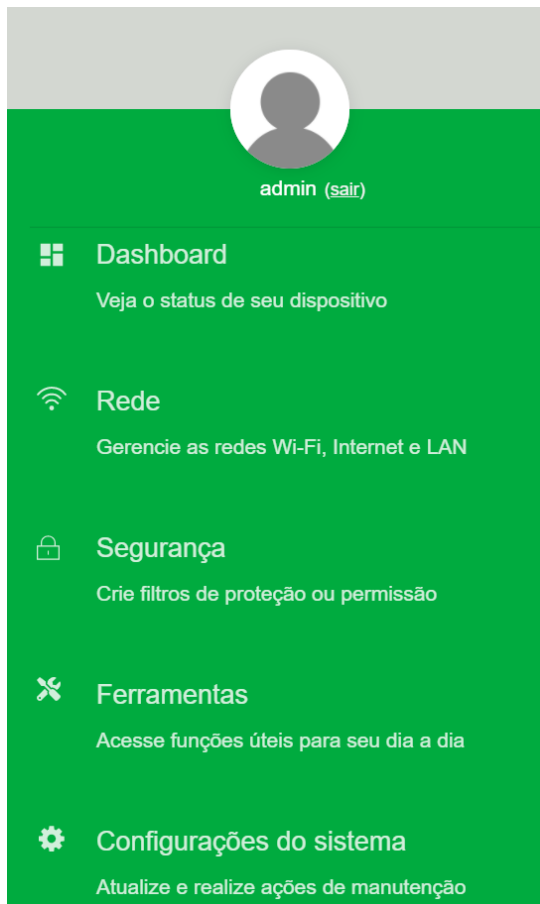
admin (sair)

Dashboard

Veja o status de seu dispositivo

Rede

Gerencie as redes Wi-Fi, Internet e LAN

Segurança

Crie filtros de proteção ou permissão

Ferramentas

Acesse funções úteis para seu dia a dia

Configurações do sistema

Atualize e realize ações de manutenção